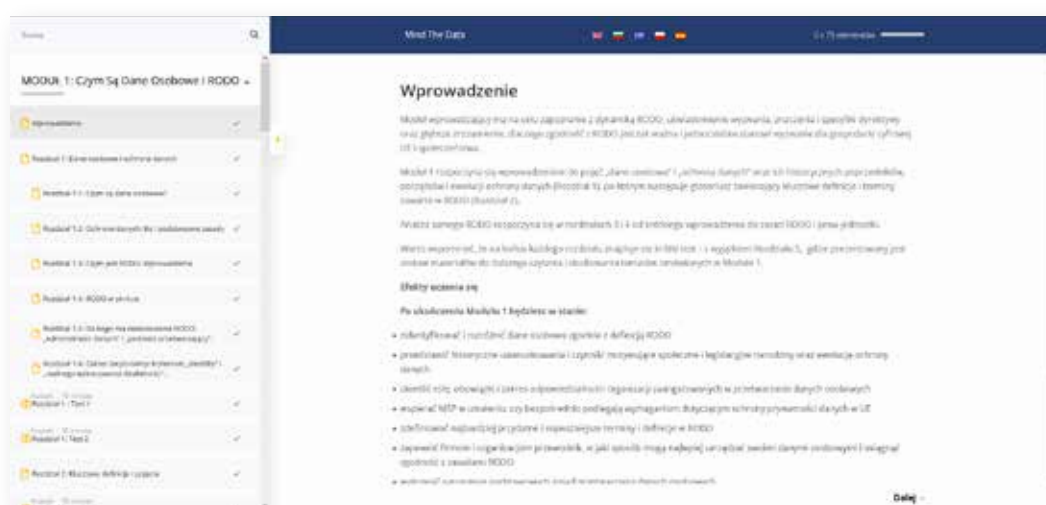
Szukaj

MODUŁ 1: Czym Są Dane Osobowe I RODO

Wprowadzenie

Rozdział 1: Dane osobowe i ochrona danych

Rozdział 1.1: Czym są dane osobowe?

Rozdział 1.2: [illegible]

Rozdział 1.3: Czym jest RODO: wprowadzenie

Rozdział 1.4: RODO w skrócie

Rozdział 1.5: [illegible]

Rozdział 1.6: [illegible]

Rozdział 1: Test 1

Rozdział 1: Test 2

Rozdział 2: Kluczowe definicje i pojęcia

Mind The Data

Wprowadzenie

Moduł wprowadzający ma na celu zapoznanie z dynamiką RODO, uświadomienie wyzwania, znaczenia i specyfiki dyrektywy oraz głębsze zrozumienie, dlaczego zgodność z RODO jest tak ważna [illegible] UE i społeczeństwa.

Moduł 1 rozpoczyna się wprowadzeniem do pojęć „dane osobowe" i „ochrona danych" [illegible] (Rozdział 1), po którym następuje glosariusz zawierający kluczowe definicje i terminy zawarte w RODO (Rozdział 2).

Analiza samego RODO rozpoczyna się w rozdziałach 3 i 4 od krótkiego wprowadzenia do zasad RODO i jego jednostki.

Warto wspomnieć, że na końcu każdego rozdziału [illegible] z wyjątkiem Rozdziału 5, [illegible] w Module 1.

Efekty uczenia się

Po ukończeniu Modułu 1 będziesz w stanie:

• zidentyfikować i rozróżnić dane osobowe zgodnie z definicją RODO
• przedstawić historyczne uwarunkowania i czynniki motywujące społeczne i legislacyjne narodziny oraz ewolucję ochrony danych
• określić role, obowiązki i zakres odpowiedzialności organizacji zaangażowanych w przetwarzanie danych osobowych
• wyjaśnić MŚP w ustaleniu, czy bezpośrednio podlegają wymaganiom dotyczącym ochrony prywatności danych w UE
• zdefiniować najbardziej przydatne i najważniejsze terminy i definicje w RODO
• zapewnić firmom i organizacjom przewodnik, w jaki sposób mogą najlepiej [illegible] danymi osobowymi i osiągnąć zgodność z zasadami RODO

Dalej